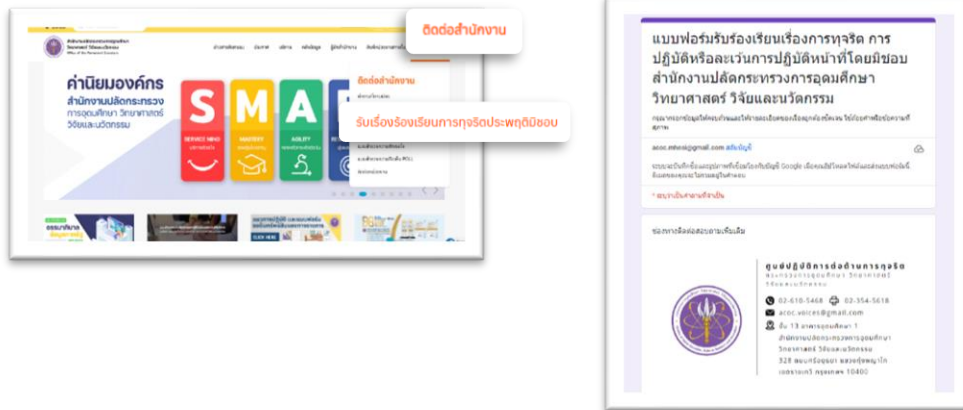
ติดต่อสำนักงาน

ค่านิยมองค์กร
สำนักงานปลัดกระทรวง การอุดมศึกษา วิทยาศาสตร์ วิจัยและนวัตกรรม

S M A

SERVICE MIND
MASTERY
AGILITY

ติดต่อสำนักงาน

รับเรื่องร้องเรียนการทุจริตประพฤติมิชอบ

แบบฟอร์มรับร้องเรียนเรื่องการทุจริต การปฏิบัติหรือละเว้นการปฏิบัติหน้าที่โดยมิชอบ สำนักงานปลัดกระทรวงการอุดมศึกษา วิทยาศาสตร์ วิจัยและนวัตกรรม

aceс.mhesi@gmail.com สลับบัญชี

* ระบุว่าเป็นคำถามที่จำเป็น

ช่องทางติดต่อสอบถามเพิ่มเติม

ศูนย์ปฏิบัติการต่อต้านการทุจริต
02-610-5468
02-354-5618
acoc.voices@gmail.com
ชั้น 13 อาคารอุดมศึกษา 1
328 ถนนศรีอยุธยา แขวงทุ่งพญาไท เขตราชเทวี กรุงเทพฯ 10400